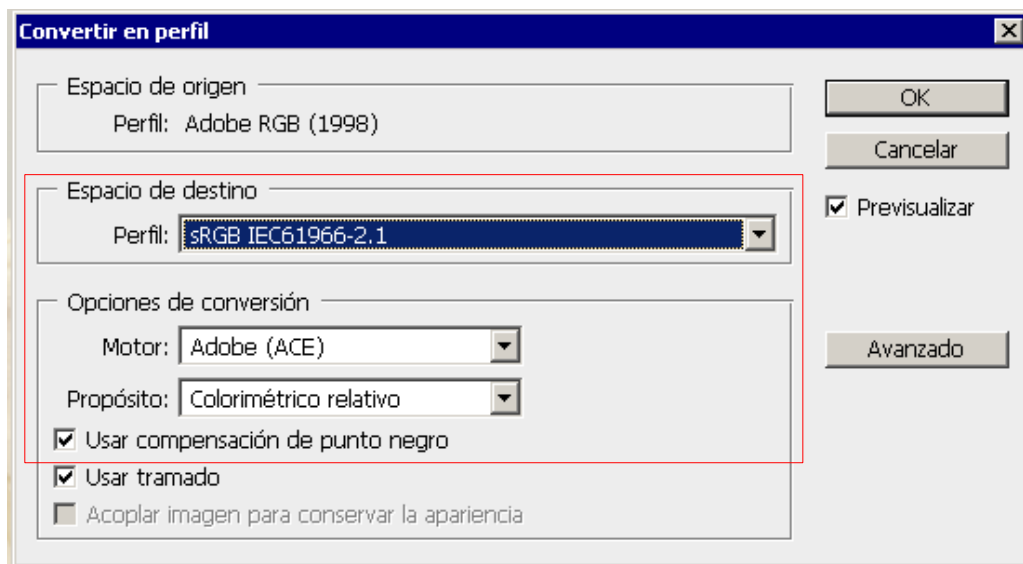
Convertir en perfil

Espacio de origen
Perfil: Adobe RGB (1998)

Espacio de destino
Perfil: sRGB IEC61966-2.1

Opciones de conversión
Motor: Adobe (ACE)
Propósito: Colorimétrico relativo
☑ Usar compensación de punto negro
☑ Usar tramado
☐ Acoplar imagen para conservar la apariencia

OK
Cancelar
☑ Previsualizar
Avanzado